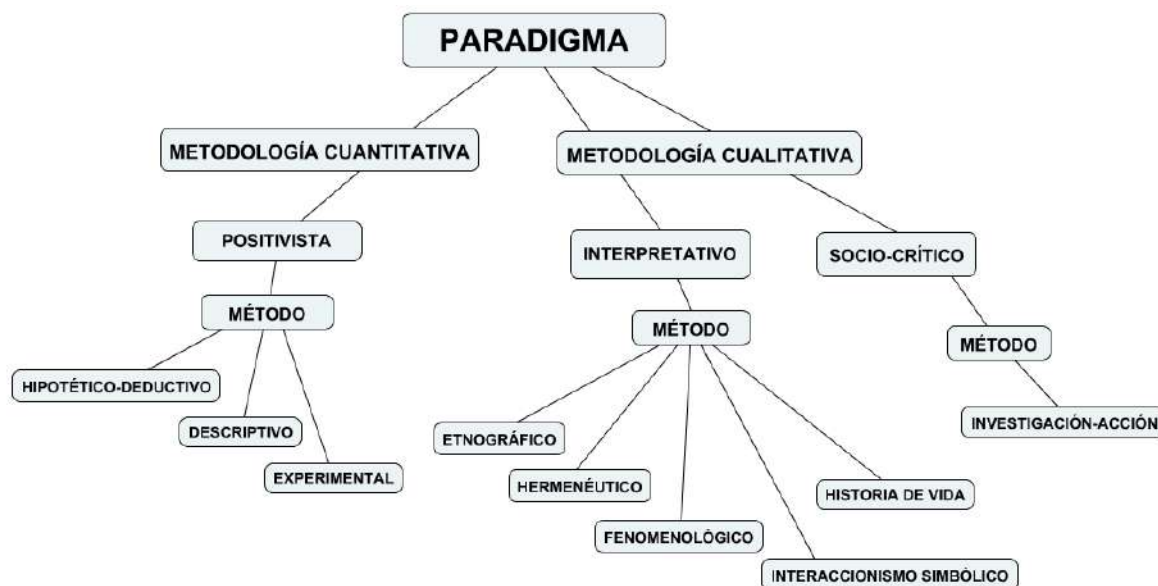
PARADIGMA

METODOLOGÍA CUANTITATIVA

POSITIVISTA

MÉTODO

HIPOTÉTICO-DEDUCTIVO

DESCRIPTIVO

EXPERIMENTAL

METODOLOGÍA CUALITATIVA

INTERPRETATIVO

MÉTODO

ETNOGRÁFICO

HERMENÉUTICO

FENOMENOLÓGICO

INTERACCIONISMO SIMBÓLICO

HISTORIA DE VIDA

SOCIO-CRÍTICO

MÉTODO

INVESTIGACIÓN-ACCIÓN